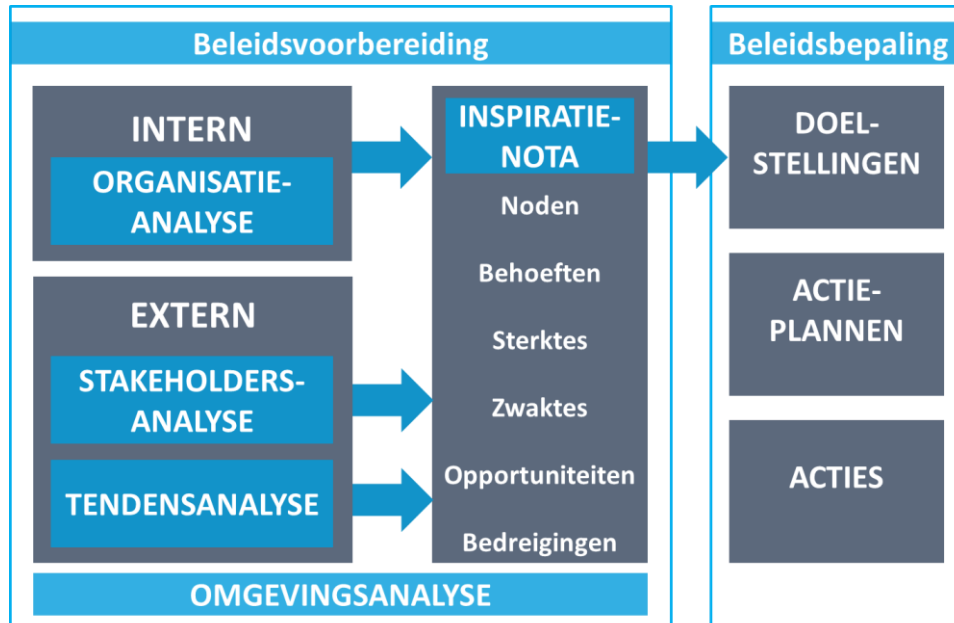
Beleidsvoorbereiding

INTERN

ORGANISATIEANALYSE

EXTERN

STAKEHOLDERSANALYSE

TENDENSANALYSE

OMGEVINGSANALYSE

INSPIRATIENOTA

Noden

Behoeften

Sterktes

Zwaktes

Opportuniteiten

Bedreigingen

Beleidsbepaling

DOELSTELLINGEN

ACTIEPLANNEN

ACTIES